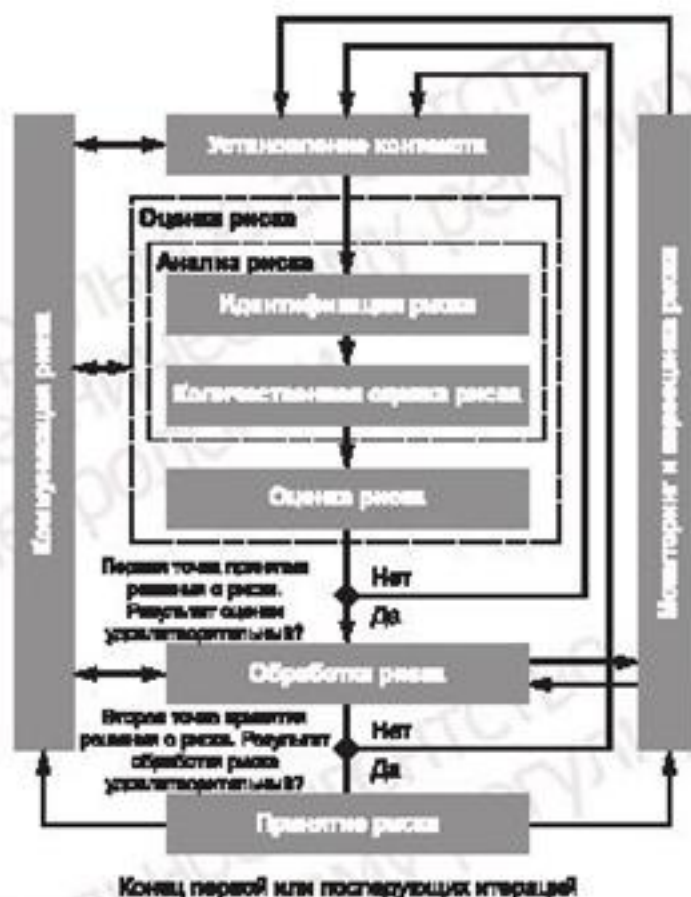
Установление контекста

Оценка риска

Анализ риска

Идентификация риска

Количественная оценка риска

Оценка риска

Первая точка принятия решения о риске. Результат оценки удовлетворительный?

Нет

Да

Обработка риска

Вторая точка принятия решения о риске. Результат обработки риска удовлетворительный?

Нет

Да

Принятие риска

Конец первой или последующих итераций

Коммуникация риска

Мониторинг и пересмотр риска